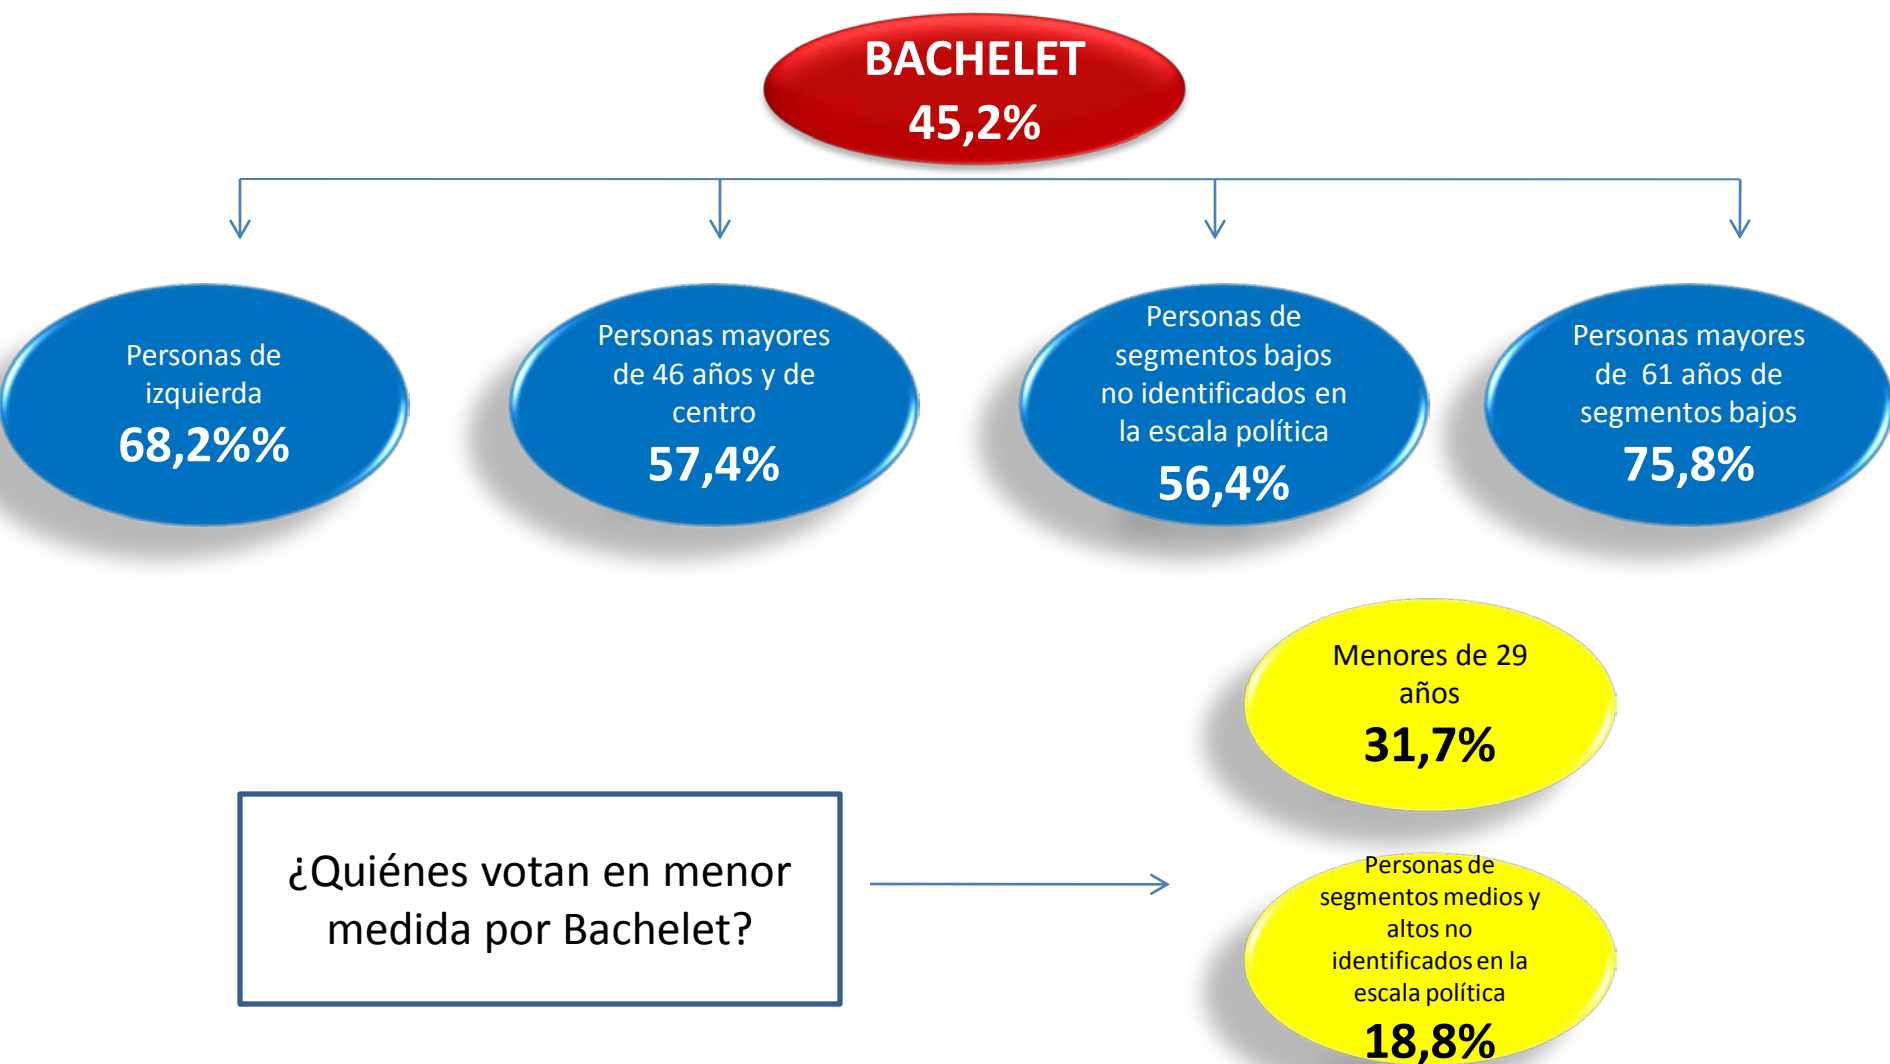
BACHELET
45,2%

Personas de izquierda
68,2%%

Personas mayores de 46 años y de centro
57,4%

Personas de segmentos bajos no identificados en la escala política
56,4%

Personas mayores de 61 años de segmentos bajos
75,8%

Menores de 29 años
31,7%

¿Quiénes votan en menor medida por Bachelet?

Personas de segmentos medios y altos no identificados en la escala política
18,8%